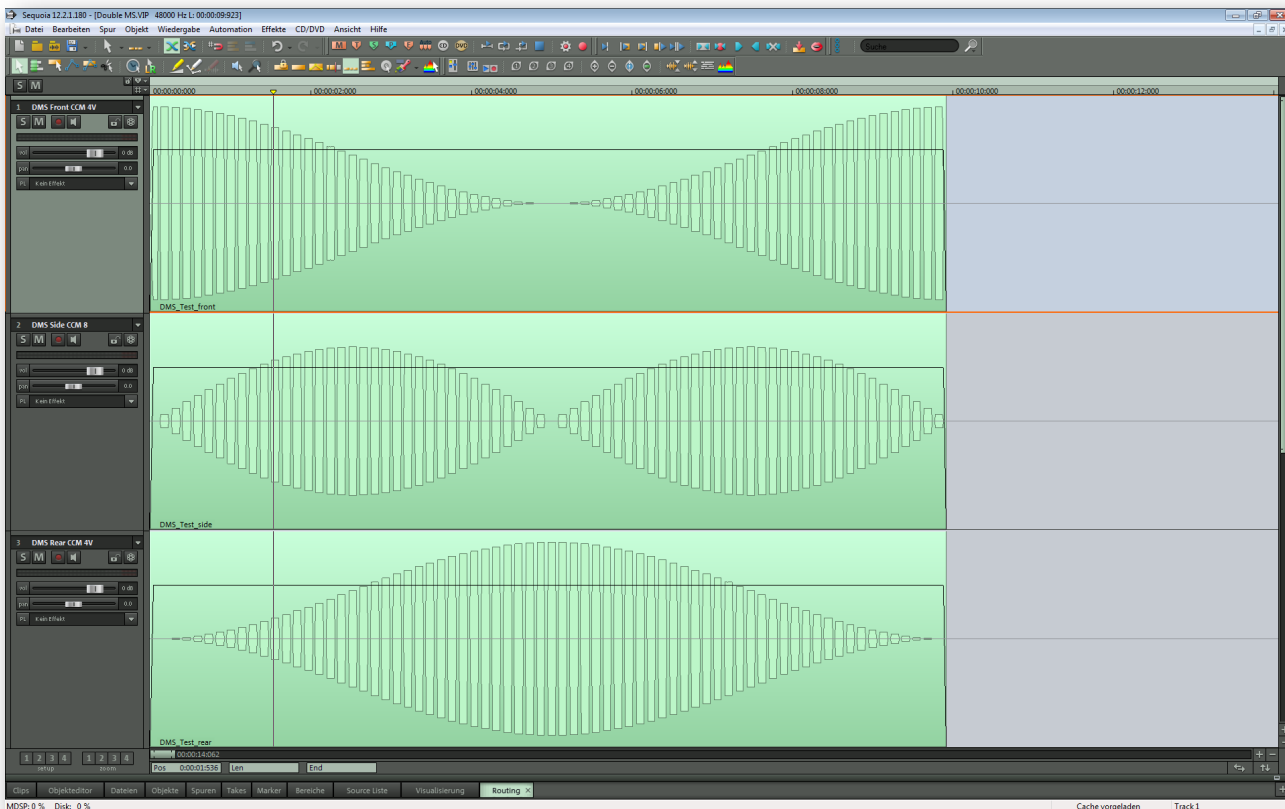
Sequoia 12.2.1.180 - [Double MS.VIP 48000 Hz L: 00:00:09:923]

Datei Bearbeiten Spur Objekt Wiedergabe Automation Effekte CD/DVD Ansicht Hilfe

Suche

S M

00:00:00:000 00:00:02:000 00:00:04:000 00:00:06:000 00:00:08:000 00:00:10:000 00:00:12:000

1 DMS Front CCM 4V
S M
vol 0 dB
pan 0.0
FX Kein Effekt

DMS_Test_front

2 DMS Side CCM 8
S M
vol 0 dB
pan 0.0
FX Kein Effekt

DMS_Test_side

3 DMS Rear CCM 4V
S M
vol 0 dB
pan 0.0
FX Kein Effekt

DMS_Test_rear

1 2 3 4 setup 1 2 3 4 zoom

00:00:14:062

Pos 0:00:01:536 Len End

Clips Objekteditor Dateien Objekte Spuren Takes Marker Bereiche Source Liste Visualisierung Routing

MDSP: 0 % Disk: 0 % Cache vorgeladen Track 1